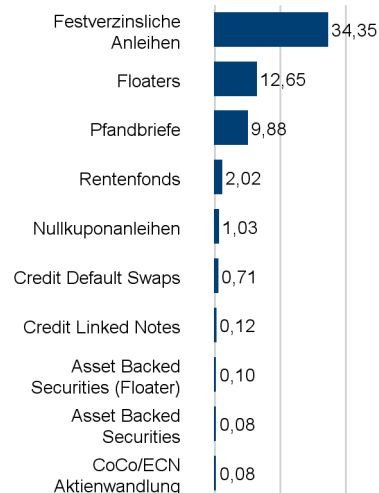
| | |
|---|---|
| Festverzinsliche Anleihen | 34,35 |
| Floaters | 12,65 |
| Pfandbriefe | 9,88 |
| Rentenfonds | 2,02 |
| Nullkuponanleihen | 1,03 |
| Credit Default Swaps | 0,71 |
| Credit Linked Notes | 0,12 |
| Asset Backed Securities (Floater) | 0,10 |
| Asset Backed Securities | 0,08 |
| CoCo/ECN Aktienwandlung | 0,08 |